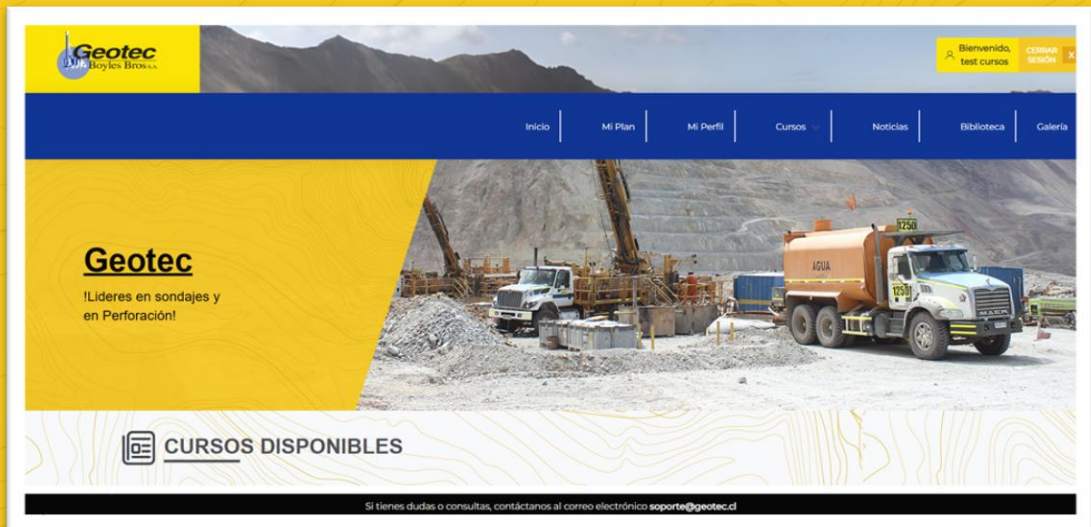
Geotec
Boyles Bros S.A.

Bienvenido, test cursos
CERRAR SESIÓN
X

Inicio
Mi Plan
Mi Perfil
Cursos
Noticias
Biblioteca
Galería

Geotec

!Lideres en sondajes y en Perforación!

AGUA
1250
1250

CURSOS DISPONIBLES

Si tienes dudas o consultas, contáctanos al correo electrónico soporte@geotec.cl